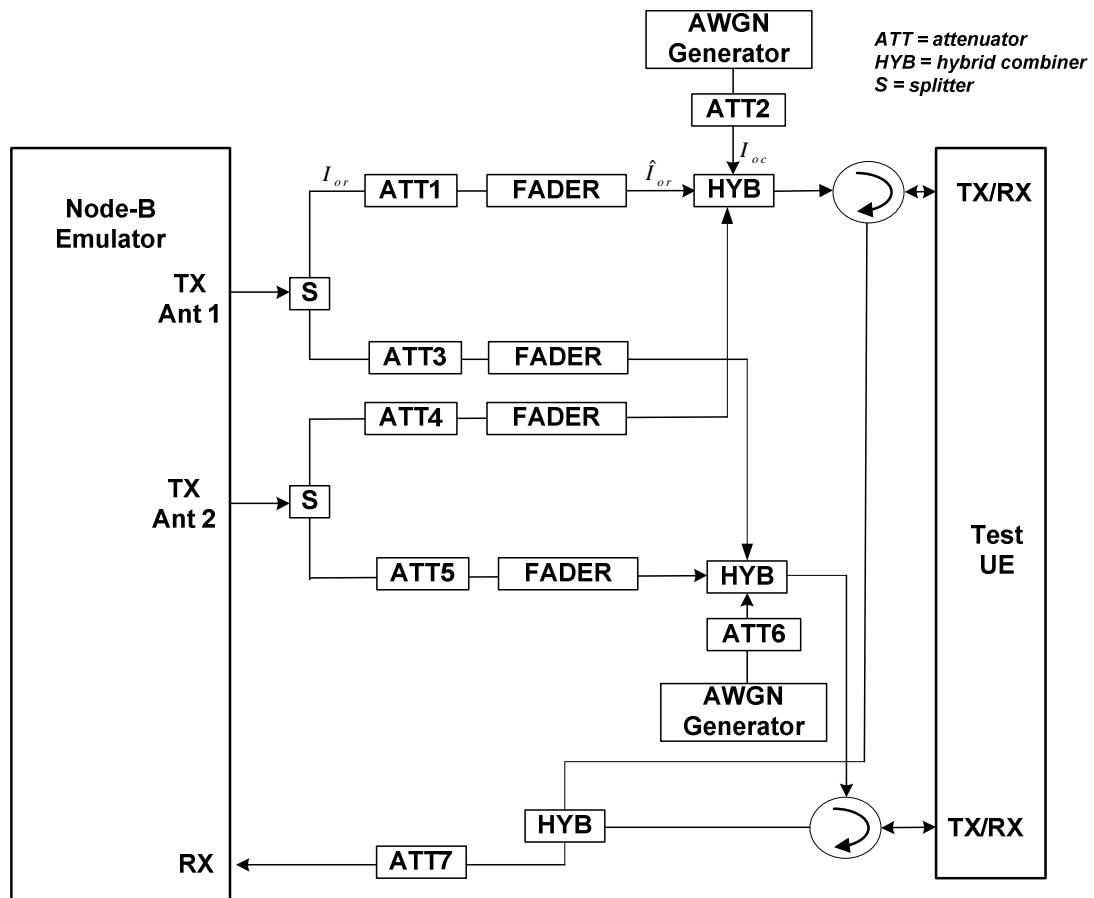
AWGN Generator

ATT = attenuator
HYB = hybrid combiner
S = splitter

ATT2

$I_{oc}$

Node-B Emulator

$I_{or}$

ATT1

FADER

$\hat{I}_{or}$

HYB

TX/RX

TX Ant 1

S

ATT3

FADER

ATT4

FADER

TX Ant 2

S

Test UE

ATT5

FADER

HYB

ATT6

AWGN Generator

HYB

TX/RX

RX

ATT7